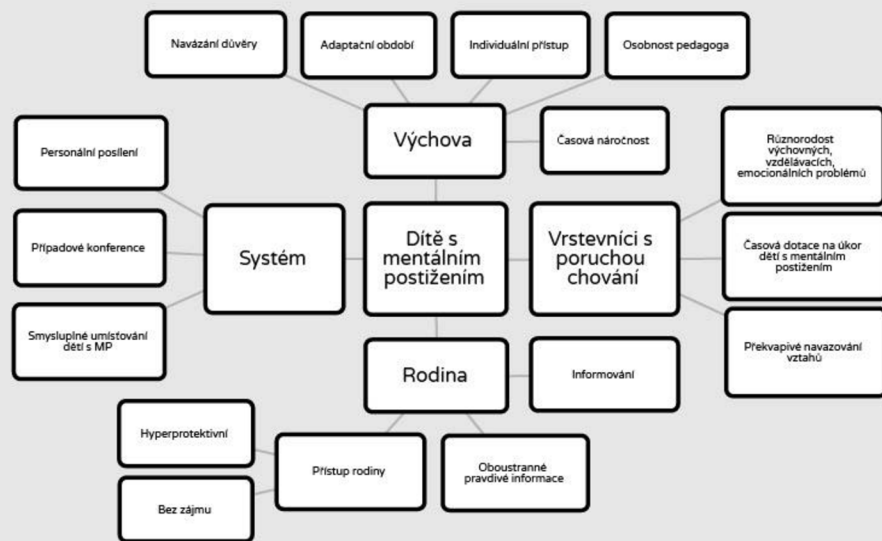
Navázání důvěry

Adaptační období

Individuální přístup

Osobnost pedagoga

Výchova

Časová náročnost

Personální posílení

Různorodost výchovných, vzdělávacích, emocionálních problémů

Případové konference

Systém

Dítě s mentálním postižením

Vrstevníci s poruchou chování

Časová dotace na úkor dětí s mentálním postižením

Smysluplné umísťování dětí s MP

Rodina

Informování

Překvapivé navazování vztahů

Hyperprotektivní

Přístup rodiny

Oboustranné pravdivé informace

Bez zájmu